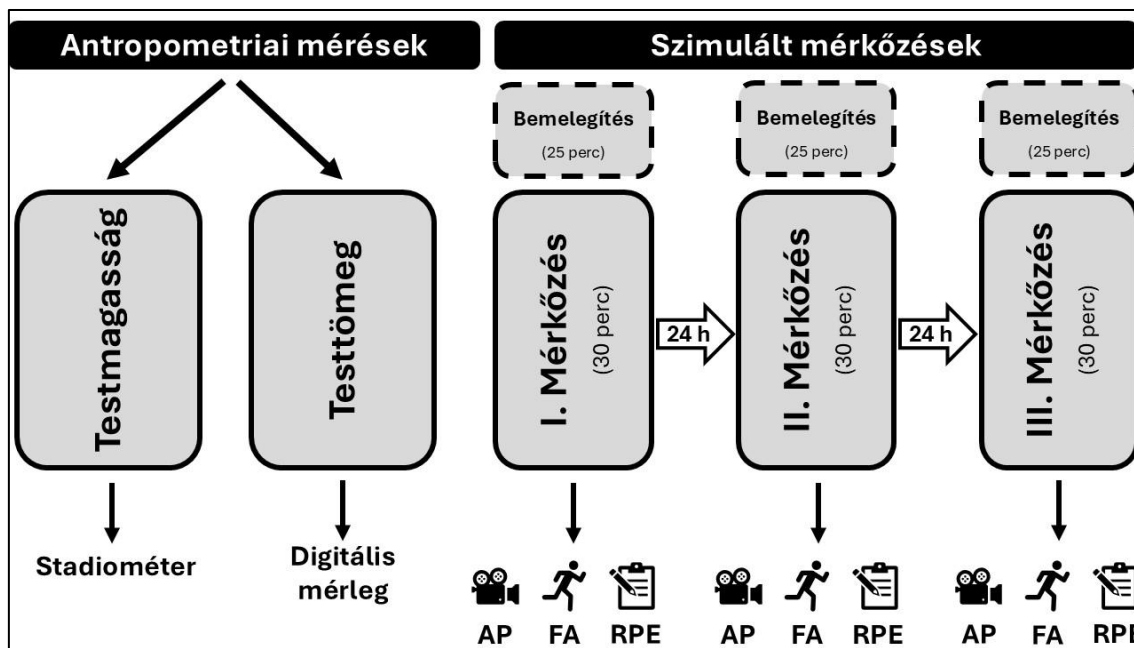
Antropometriai mérések

Szimulált mérkőzések

Bemelegítés
(25 perc)

Bemelegítés
(25 perc)

Bemelegítés
(25 perc)

Testmagasság

Testtömeg

I. Mérkőzés
(30 perc)

24 h

II. Mérkőzés
(30 perc)

24 h

III. Mérkőzés
(30 perc)

Stadiométer

Digitális mérleg

AP FA RPE

AP FA RPE

AP FA RP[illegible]